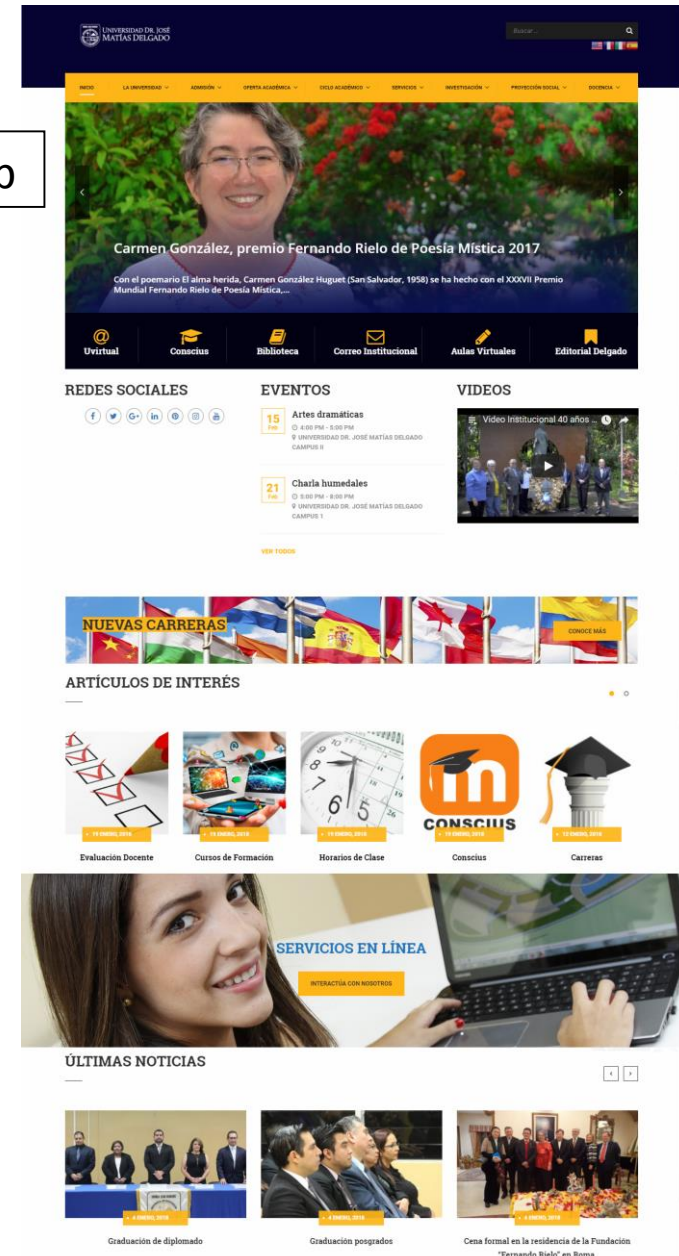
o

UNIVERSIDAD DR. JOSÉ MATÍAS DELGADO

Buscar...

INICIO LA UNIVERSIDAD ADMISIÓN OFERTA ACADÉMICA CICLO ACADÉMICO SERVICIOS INVESTIGACIÓN PROYECCIÓN SOCIAL DOCENCIA

Carmen González, premio Fernando Rielo de Poesía Mística 2017

Con el poemario El alma herida, Carmen González Huguet (San Salvador, 1958) se ha hecho con el XXXVII Premio Mundial Fernando Rielo de Poesía Mística,...

Uvirtual Conscius Biblioteca Correo Institucional Aulas Virtuales Editorial Delgado

REDES SOCIALES

EVENTOS

15 Feb Artes dramáticas
4:00 PM - 5:00 PM
UNIVERSIDAD DR. JOSÉ MATÍAS DELGADO CAMPUS II

21 Feb Charla humedales
5:00 PM - 8:00 PM
UNIVERSIDAD DR. JOSÉ MATÍAS DELGADO CAMPUS 1

VER TODOS

VIDEOS

Video Institucional 40 años ...

NUEVAS CARRERAS

CONOCE MÁS

ARTÍCULOS DE INTERÉS

15 ENERO, 2016 Evaluación Docente
15 ENERO, 2016 Cursos de Formación
11 ENERO, 2016 Horarios de Clase
CONSCIUS
15 ENERO, 2016 Conscius
12 ENERO, 2016 Carreras

SERVICIOS EN LÍNEA

INTERACTÚA CON NOSOTROS

ÚLTIMAS NOTICIAS

4 ENERO, 2016 Graduación de diplomado
4 ENERO, 2016 Graduación posgrados
4 ENERO, 2016 Cena formal en la residencia de la Fundación "Fernando Rielo" en Roma